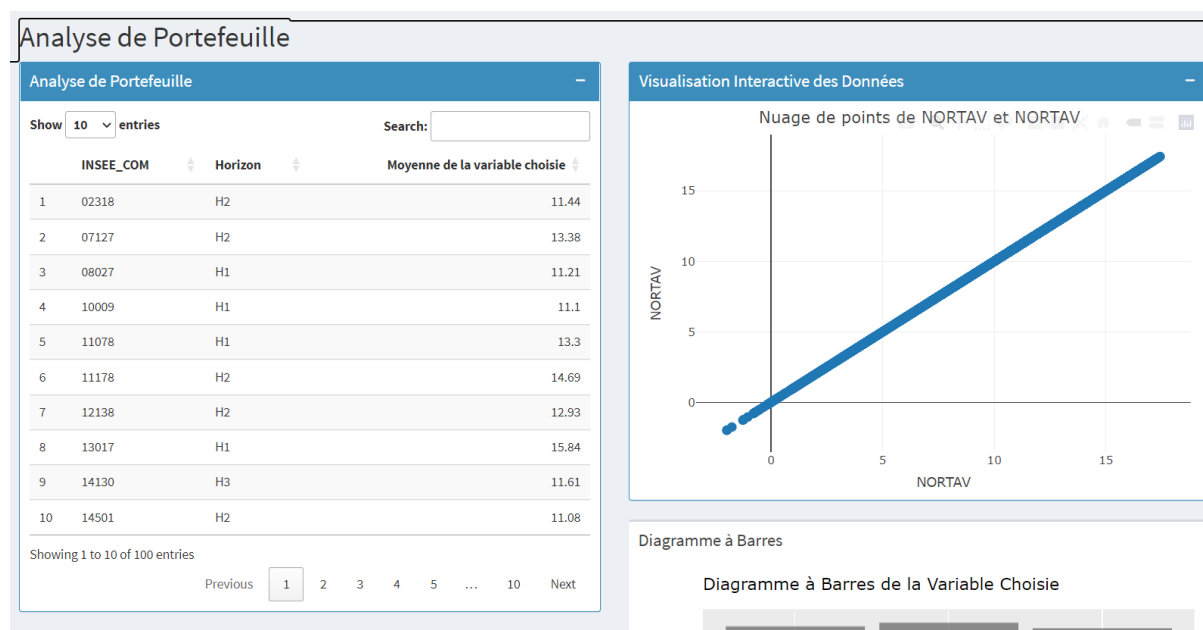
Analyse de Portefeuille

Analyse de Portefeuille −

Show 10 entries

Search:

| | INSEE_COM | Horizon | Moyenne de la variable choisie |
|---|---|---|---|
| 1 | 02318 | H2 | 11.44 |
| 2 | 07127 | H2 | 13.38 |
| 3 | 08027 | H1 | 11.21 |
| 4 | 10009 | H1 | 11.1 |
| 5 | 11078 | H1 | 13.3 |
| 6 | 11178 | H2 | 14.69 |
| 7 | 12138 | H2 | 12.93 |
| 8 | 13017 | H1 | 15.84 |
| 9 | 14130 | H3 | 11.61 |
| 10 | 14501 | H2 | 11.08 |

Showing 1 to 10 of 100 entries

Previous 1 2 3 4 5 … 10 Next

Visualisation Interactive des Données −

Nuage de points de NORTAV et NORTAV

15
10
5
0

NORTAV

0 5 10 15

NORTAV

Diagramme à Barres

Diagramme à Barres de la Variable Choisie